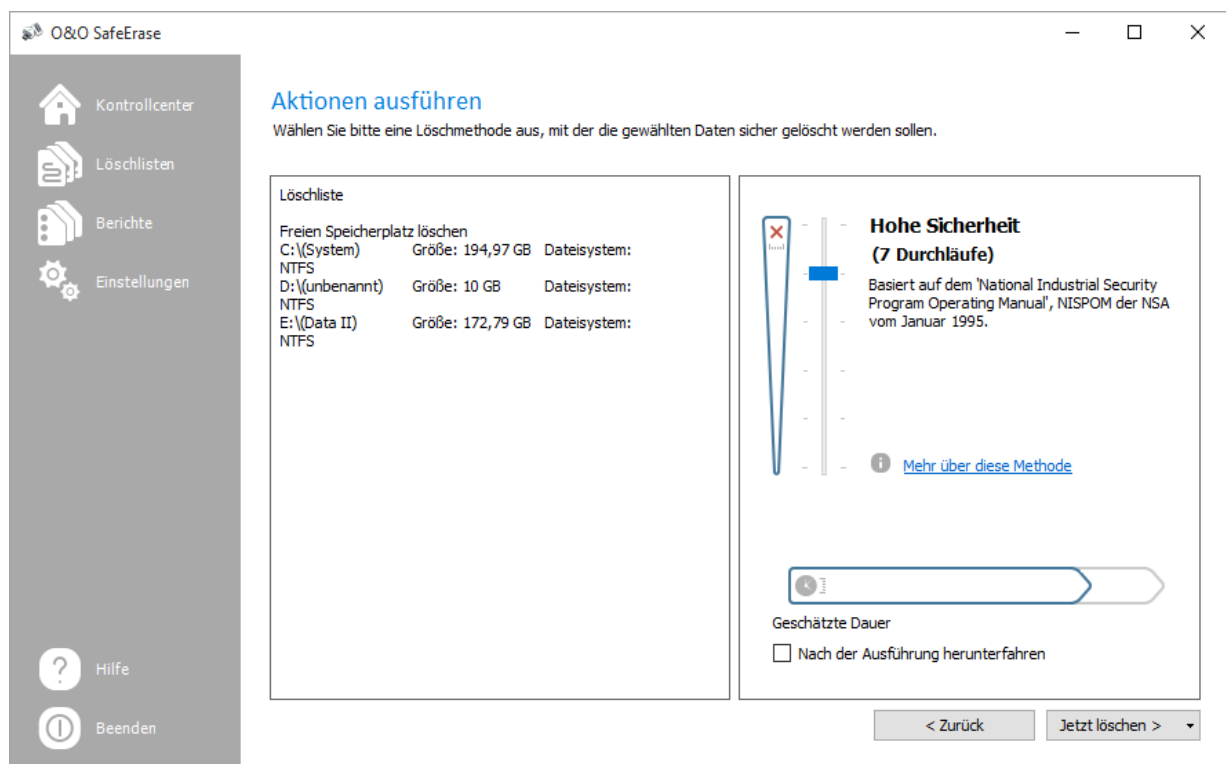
O&O SafeErase

Kontrollcenter
Löschlisten
Berichte
Einstellungen

Hilfe
Beenden

Aktionen ausführen
Wählen Sie bitte eine Löschmethode aus, mit der die gewählten Daten sicher gelöscht werden sollen.

Löschliste

Freien Speicherplatz löschen
C:\(System) Größe: 194,97 GB Dateisystem: NTFS
D:\(unbenannt) Größe: 10 GB Dateisystem: NTFS
E:\(Data II) Größe: 172,79 GB Dateisystem: NTFS

Hohe Sicherheit
(7 Durchläufe)
Basiert auf dem 'National Industrial Security Program Operating Manual', NISPOM der NSA vom Januar 1995.

Mehr über diese Methode

Geschätzte Dauer
Nach der Ausführung herunterfahren

< Zurück
Jetzt löschen >